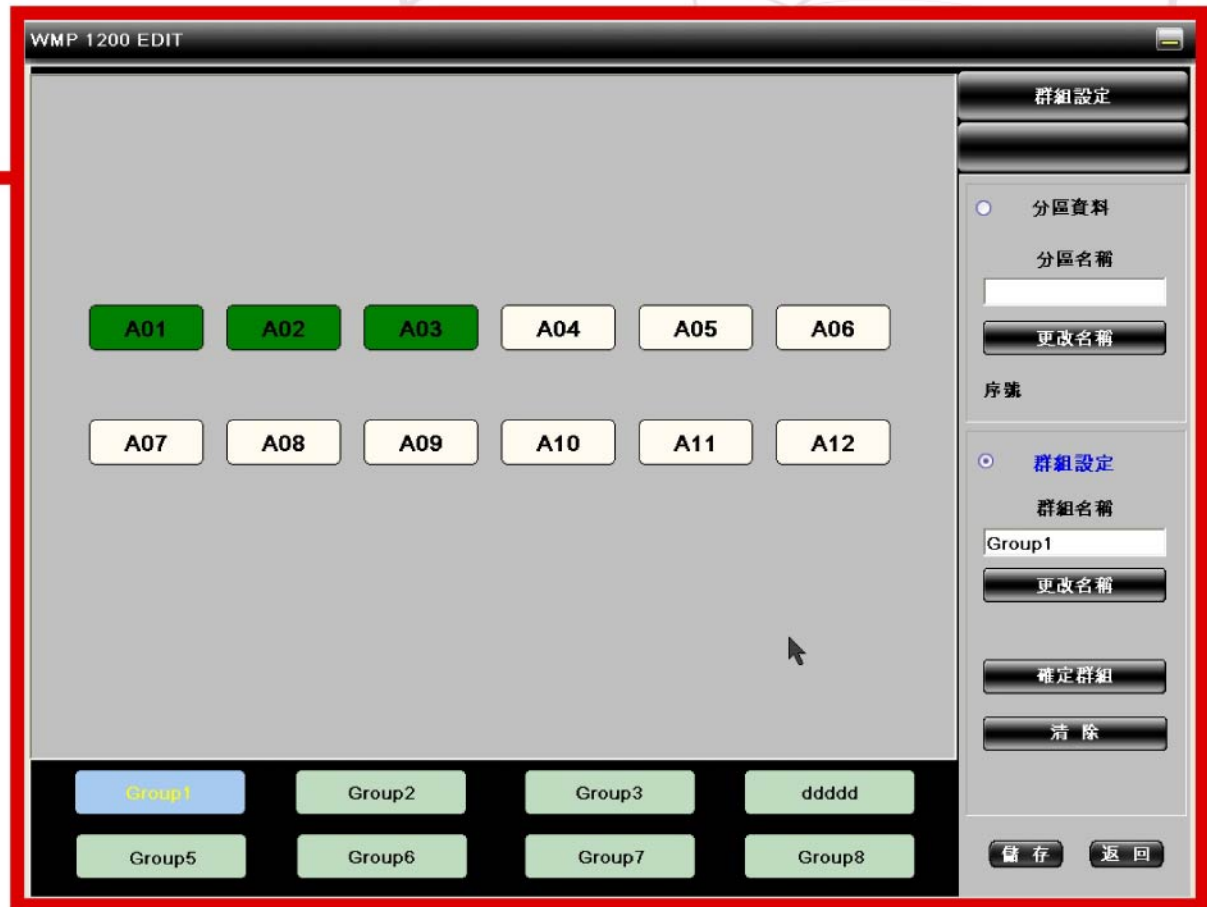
WMP 1200 EDIT

群組設定

分區資料

分區名稱

更改名稱

序號

群組設定

群組名稱

Group1

更改名稱

確定群組

清 除

A01 A02 A03 A04 A05 A06

A07 A08 A09 A10 A11 A12

Group1 Group2 Group3 ddddd

Group5 Group6 Group7 Group8

儲 存 返 回